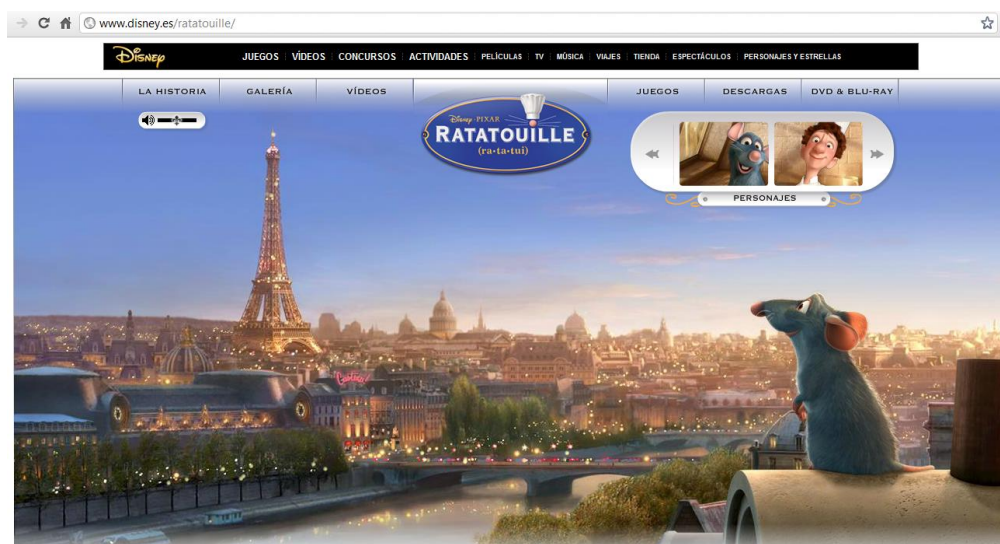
www.disney.es/ratatouille/

Disney JUEGOS | VÍDEOS | CONCURSOS | ACTIVIDADES | PELÍCULAS | TV | MÚSICA | VIAJES | TIENDA | ESPECTÁCULOS | PERSONAJES Y ESTRELLAS

LA HISTORIA | GALERÍA | VÍDEOS | JUEGOS | DESCARGAS | DVD & BLU-RAY

Disney PIXAR
RATATOUILLE
(ra-ta-tui)

PERSONAJES

Gusteau's